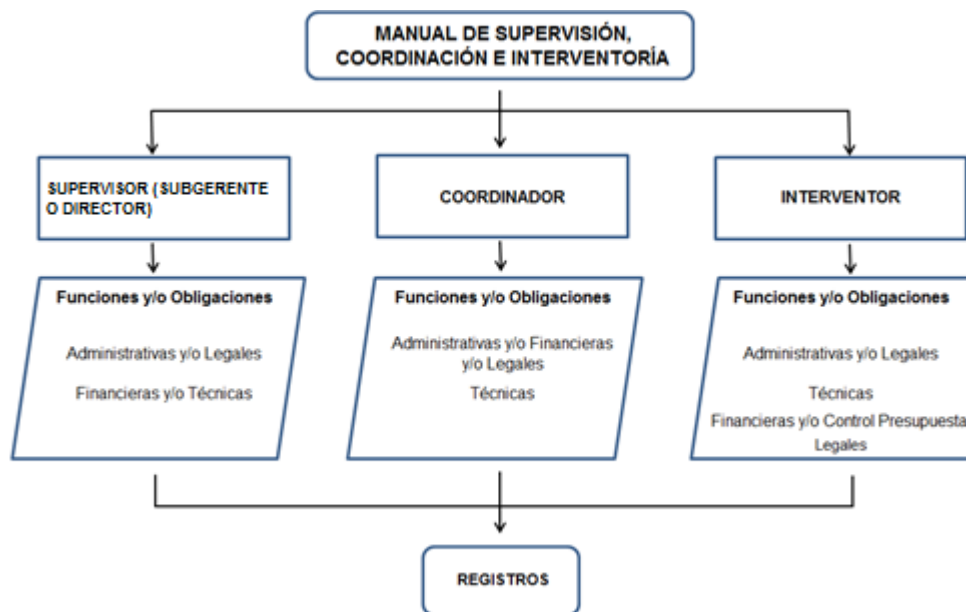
MANUAL DE SUPERVISIÓN, COORDINACIÓN E INTERVENTORÍA

SUPERVISOR (SUBGERENTE O DIRECTOR)

COORDINADOR

INTERVENTOR

Funciones y/o Obligaciones

Administrativas y/o Legales

Financieras y/o Técnicas

Funciones y/o Obligaciones

Administrativas y/o Financieras y/o Legales

Técnicas

Funciones y/o Obligaciones

Administrativas y/o Legales

Técnicas

Financieras y/o Control Presupuesta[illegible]

Legales

REGISTROS